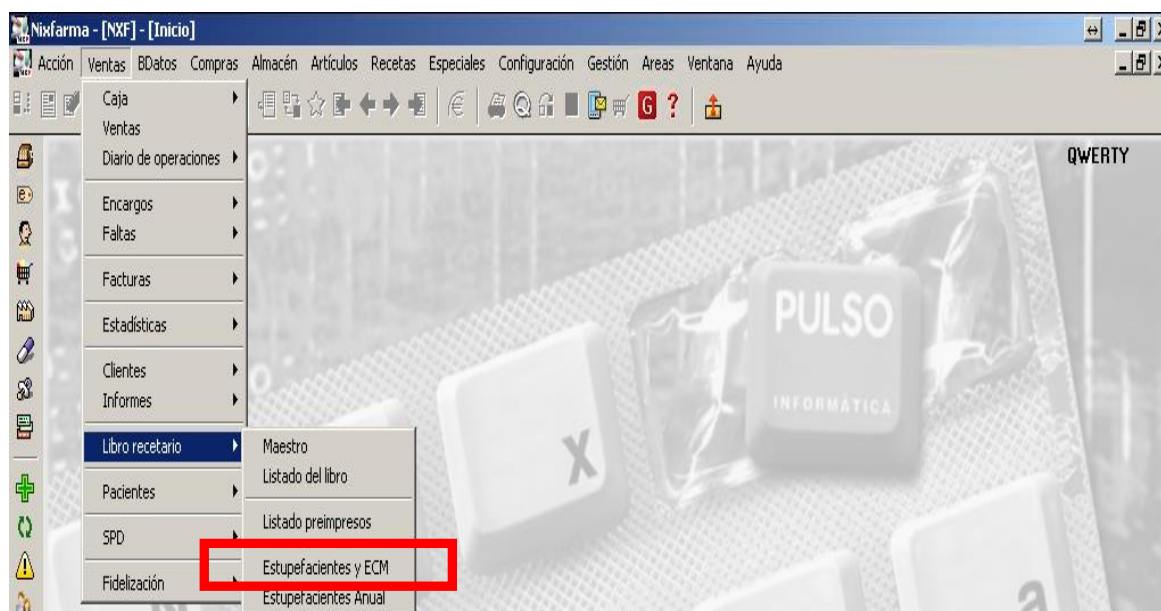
Nixfarma - [NXF] - [Inicio]

Acción Ventas BDatos Compras Almacén Artículos Recetas Especiales Configuración Gestión Areas Ventana Ayuda

Caja
Ventas
Diario de operaciones
Encargos
Faltas
Facturas
Estadísticas
Clientes
Informes
Libro recetario
Pacientes
SPD
Fidelización

Maestro
Listado del libro
Listado preimpresos
Estupefacientes y ECM
Estupefacientes Anual

QWERTY

PULSO
INFORMATICA

X

a